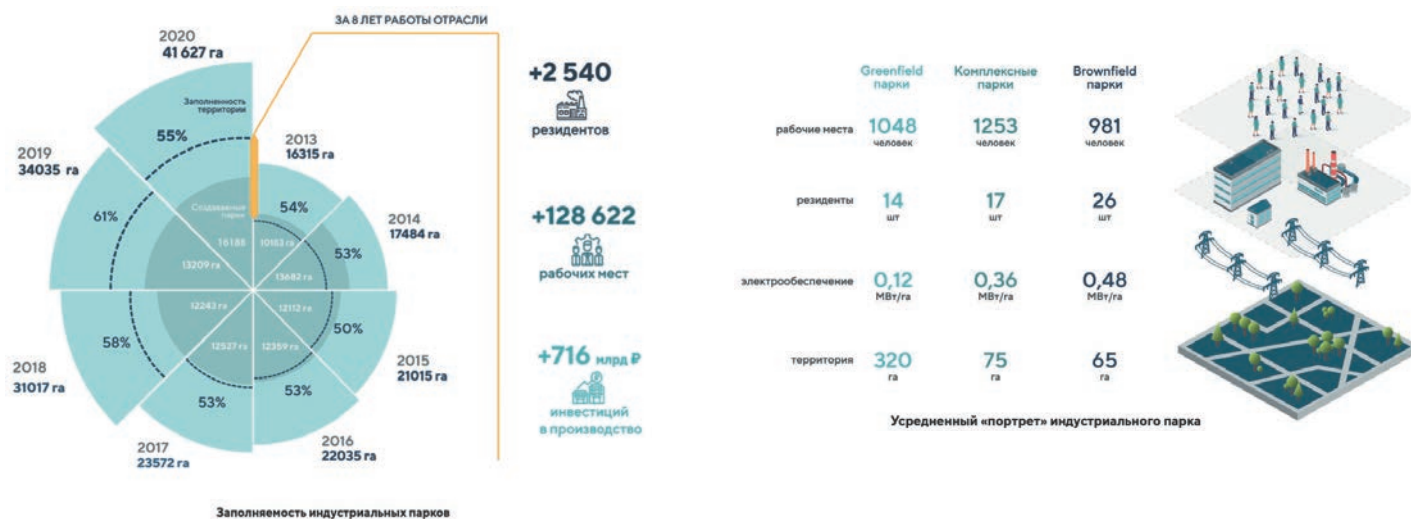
ЗА 8 ЛЕТ РАБОТЫ ОТРАСЛИ

2020
41 627 га

Заполненность территории

55%

2013
16315 га

2019
34035 га

61%

Создаваемые парки

54%

2014
17484 га

16188

10183 га

53%

13209 га

13682 га

12243 га

12112 га

50%

58%

12527 га

12359 га

2018
31017 га

2015
21015 га

53%

53%

2017
23572 га

2016
22035 га

Заполняемость индустриальных парков

+2 540
резидентов

+128 622
рабочих мест

+716 млрд ₽
инвестиций в производство

| | Greenfield парки | Комплексные парки | Brownfield парки |
|---|---|---|---|
| рабочие места | 1048 человек | 1253 человек | 981 человек |
| резиденты | 14 шт | 17 шт | 26 шт |
| электрообеспечение | 0,12 МВт/га | 0,36 МВт/га | 0,48 МВт/га |
| территория | 320 га | 75 га | 65 га |

Усредненный «портрет» индустриального парка